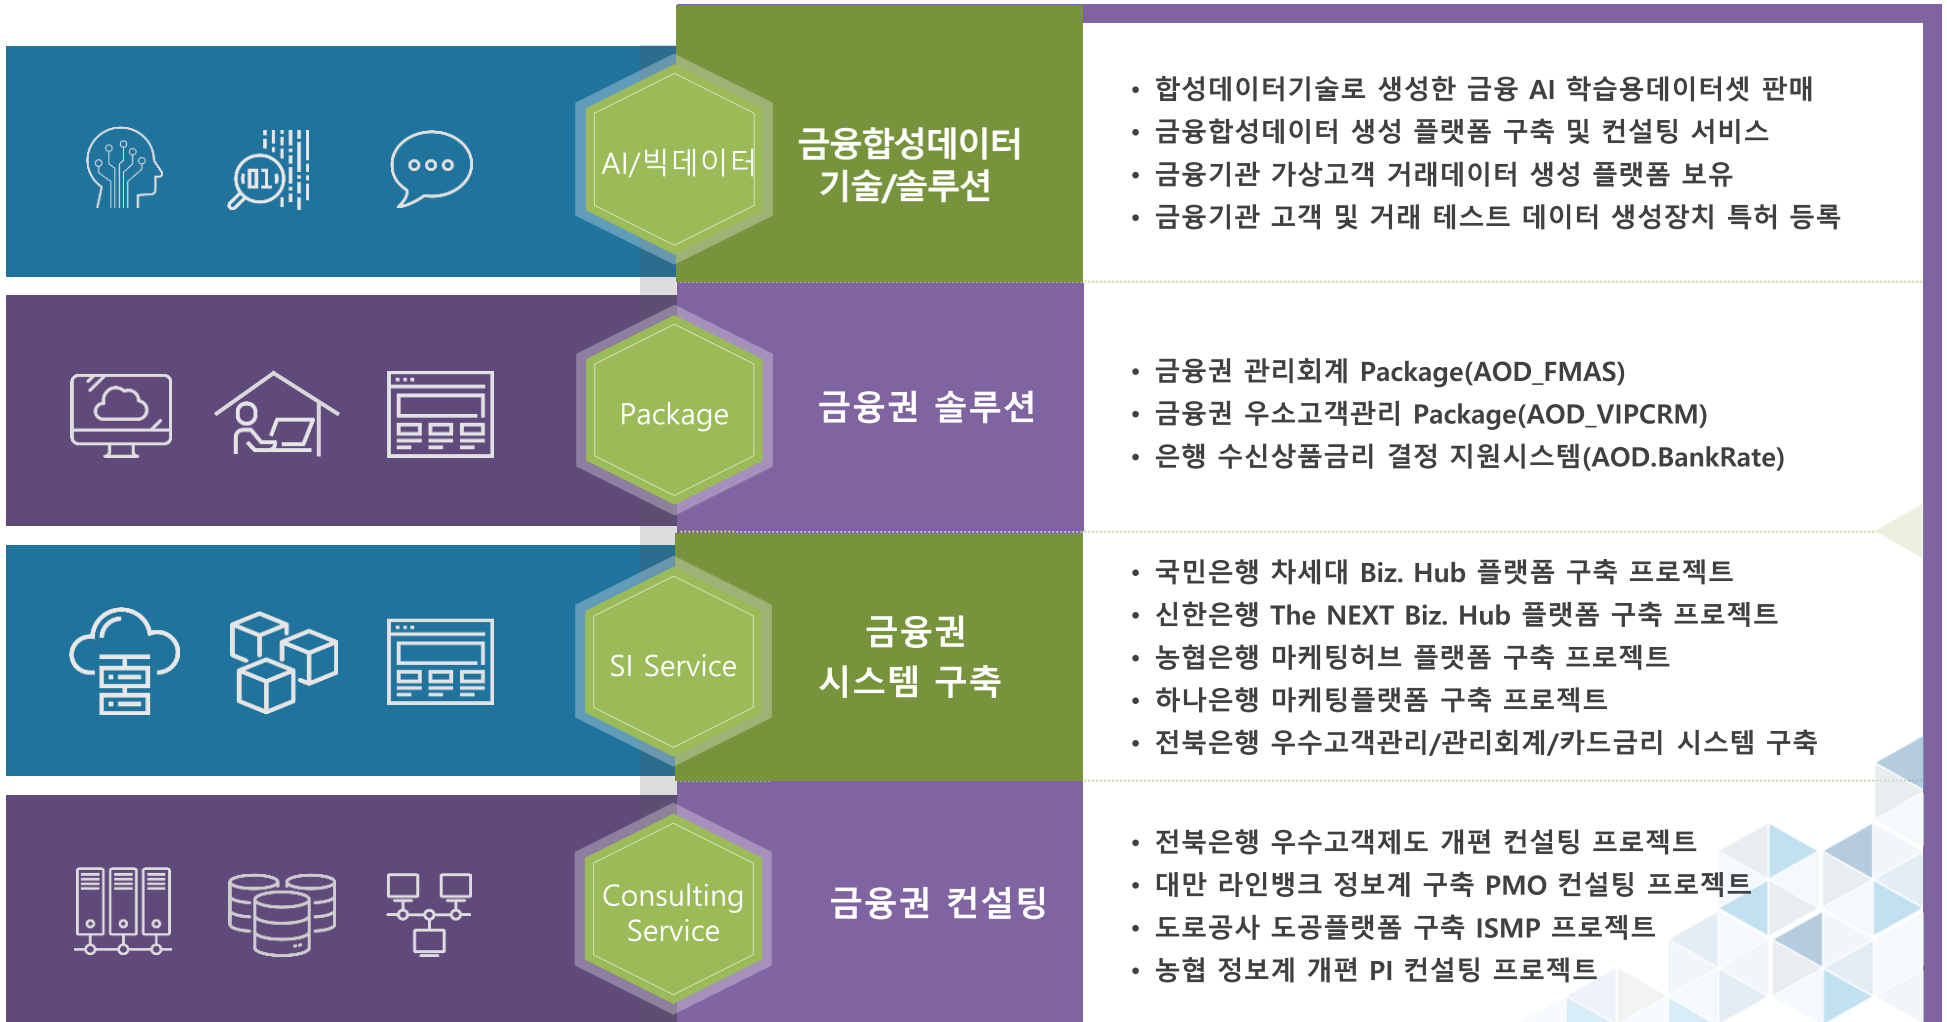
01

AI/빅데이터

금융합성데이터 기술/솔루션

• 합성데이터기술로 생성한 금융 AI 학습용데이터셋 판매
• 금융합성데이터 생성 플랫폼 구축 및 컨설팅 서비스
• 금융기관 가상고객 거래데이터 생성 플랫폼 보유
• 금융기관 고객 및 거래 테스트 데이터 생성장치 특허 등록

Package

금융권 솔루션

• 금융권 관리회계 Package(AOD_FMAS)
• 금융권 우소고객관리 Package(AOD_VIPCRM)
• 은행 수신상품금리 결정 지원시스템(AOD.BankRate)

SI Service

금융권 시스템 구축

• 국민은행 차세대 Biz. Hub 플랫폼 구축 프로젝트
• 신한은행 The NEXT Biz. Hub 플랫폼 구축 프로젝트
• 농협은행 마케팅허브 플랫폼 구축 프로젝트
• 하나은행 마케팅플랫폼 구축 프로젝트
• 전북은행 우수고객관리/관리회계/카드금리 시스템 구축

Consulting Service

금융권 컨설팅

• 전북은행 우수고객제도 개편 컨설팅 프로젝트
• 대만 라인뱅크 정보계 구축 PMO 컨설팅 프로젝트
• 도로공사 도공플랫폼 구축 ISMP 프로젝트
• 농협 정보계 개편 PI 컨설팅 프로젝트